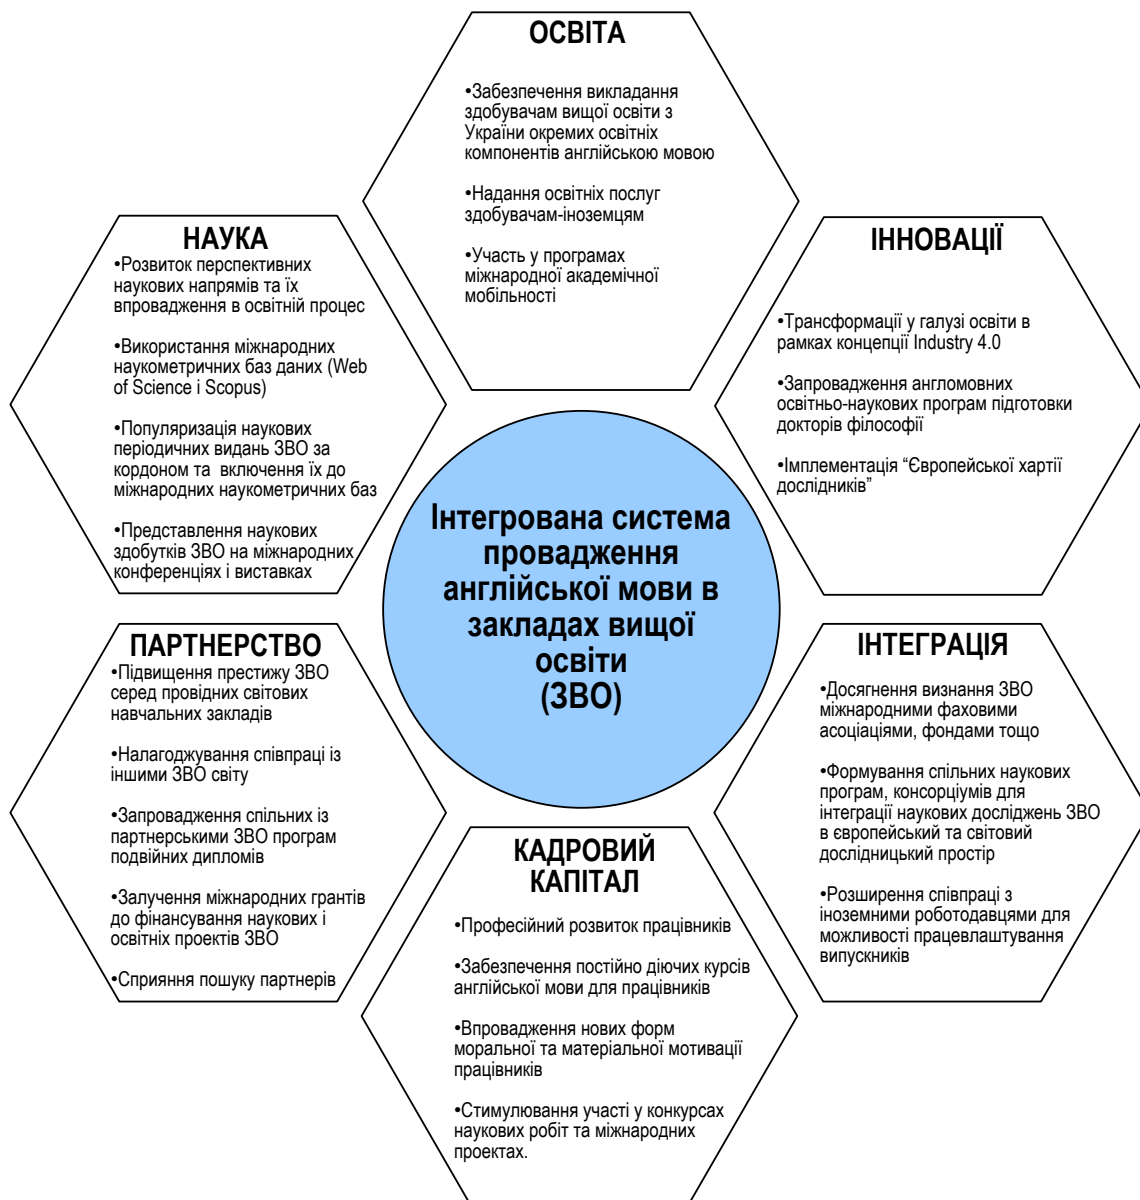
ОСВІТА

•Забезпечення викладання здобувачам вищої освіти з України окремих освітніх компонентів англійською мовою

•Надання освітніх послуг здобувачам-іноземцям

•Участь у програмах міжнародної академічної мобільності

НАУКА

•Розвиток перспективних наукових напрямів та їх впровадження в освітній процес

•Використання міжнародних наукометричних баз даних (Web of Science і Scopus)

•Популяризація наукових періодичних видань ЗВО за кордоном та включення їх до міжнародних наукометричних баз

•Представлення наукових здобутків ЗВО на міжнародних конференціях і виставках

ІННОВАЦІЇ

•Трансформації у галузі освіти в рамках концепції Industry 4.0

•Запровадження англомовних освітньо-наукових програм підготовки докторів філософії

•Імплементація "Європейської хартії дослідників"

Інтегрована система провадження англійської мови в закладах вищої освіти (ЗВО)

ПАРТНЕРСТВО

•Підвищення престижу ЗВО серед провідних світових навчальних закладів

•Налагоджування співпраці із іншими ЗВО світу

•Запровадження спільних із партнерськими ЗВО програм подвійних дипломів

•Залучення міжнародних грантів до фінансування наукових і освітніх проектів ЗВО

•Сприяння пошуку партнерів

ІНТЕГРАЦІЯ

•Досягнення визнання ЗВО міжнародними фаховими асоціаціями, фондами тощо

•Формування спільних наукових програм, консорціумів для інтеграції наукових досліджень ЗВО в європейський та світовий дослідницький простір

•Розширення співпраці з іноземними роботодавцями для можливості працевлаштування випускників

КАДРОВИЙ КАПІТАЛ

•Професійний розвиток працівників

•Забезпечення постійно діючих курсів англійської мови для працівників

•Впровадження нових форм моральної та матеріальної мотивації працівників

•Стимулювання участі у конкурсах наукових робіт та міжнародних проектах.